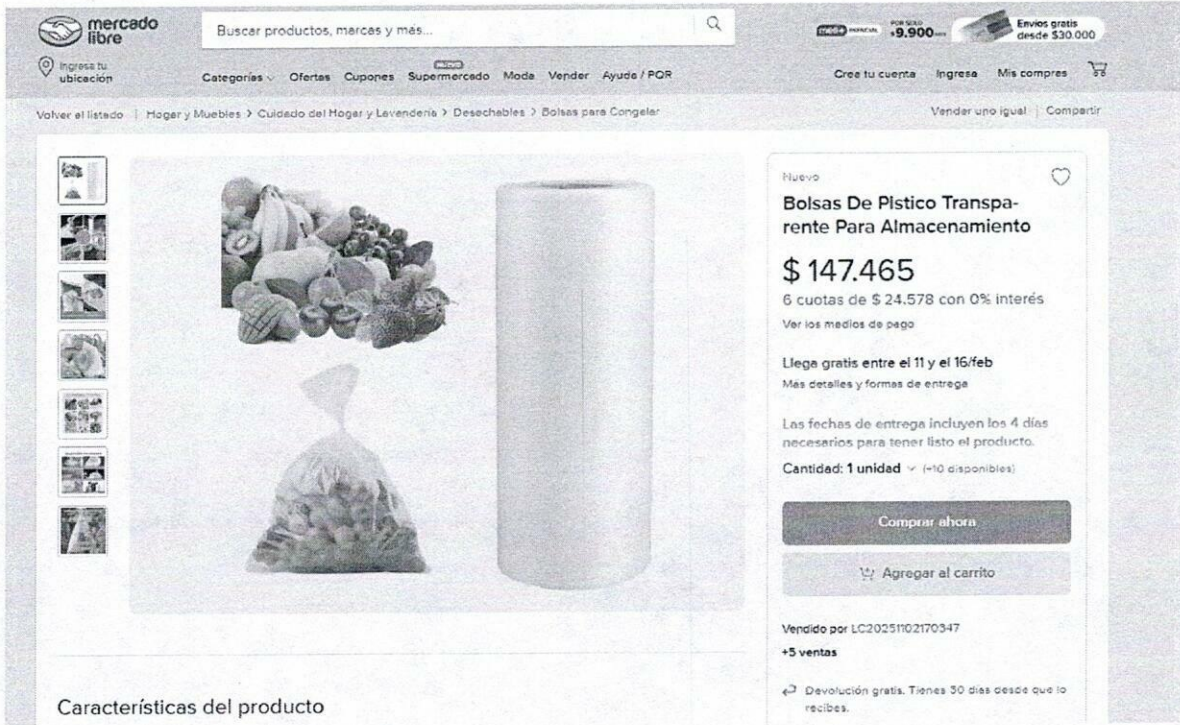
mercado libre

Buscar productos, marcas y más...

POR SOLO $9.900

Envíos gratis desde $30.000

Ingresa tu ubicación

Categorías ⌄ Ofertas Cupones Supermercado Moda Vender Ayuda / PQR

Crea tu cuenta Ingresa Mis compras

Volver el listado | Hogar y Muebles > Cuidado del Hogar y Lavandería > Desechables > Bolsas para Congelar

Vender uno igual | Compartir

Nuevo

Bolsas De Plstico Transparente Para Almacenamiento

$ 147.465

6 cuotas de $ 24.578 con 0% interés

Ver los medios de pago

Llega gratis entre el 11 y el 16/feb

Más detalles y formas de entrega

Las fechas de entrega incluyen los 4 días necesarios para tener listo el producto.

Cantidad: 1 unidad ⌄ (+10 disponibles)

Comprar ahora

Agregar al carrito

Vendido por LC20251102170347

+5 ventas

Devolución gratis. Tienes 30 días desde que lo recibes.

Características del producto